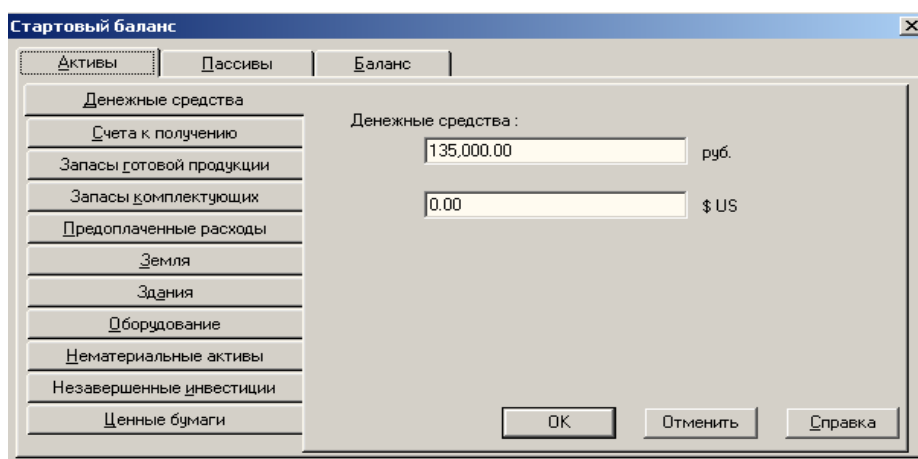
Стартовый баланс

Активы
Пассивы
Баланс

Денежные средства
Счета к получению
Запасы готовой продукции
Запасы комплектующих
Предоплаченные расходы
Земля
Здания
Оборудование
Нематериальные активы
Незавершенные инвестиции
Ценные бумаги

Денежные средства :
135,000.00
руб.
0.00
$ US

OK
Отменить
Справка